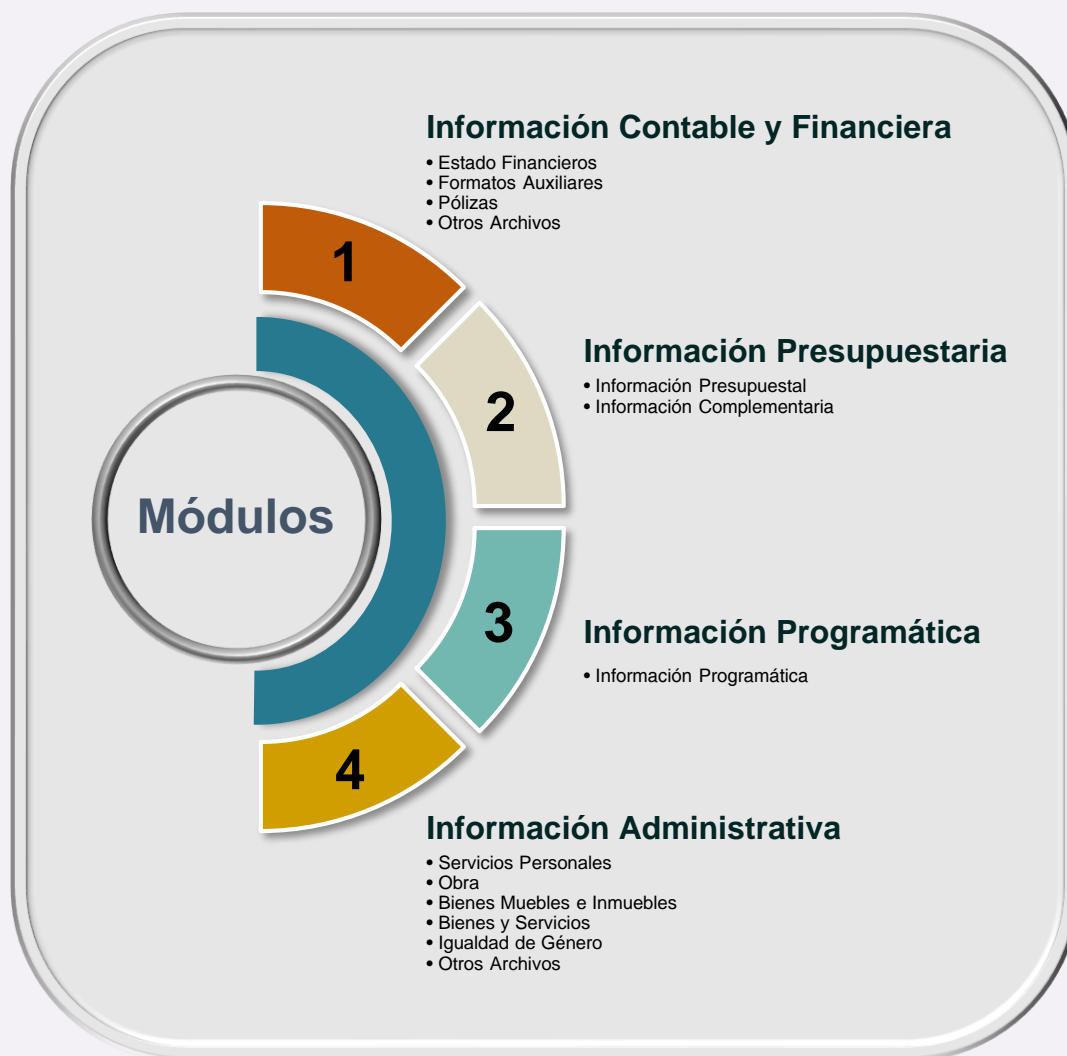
Información Contable y Financiera
• Estado Financieros
• Formatos Auxiliares
• Pólizas
• Otros Archivos

1

Información Presupuestaria
• Información Presupuestal
• Información Complementaria

2

Módulos

3

Información Programática
• Información Programática

4

Información Administrativa
• Servicios Personales
• Obra
• Bienes Muebles e Inmuebles
• Bienes y Servicios
• Igualdad de Género
• Otros Archivos